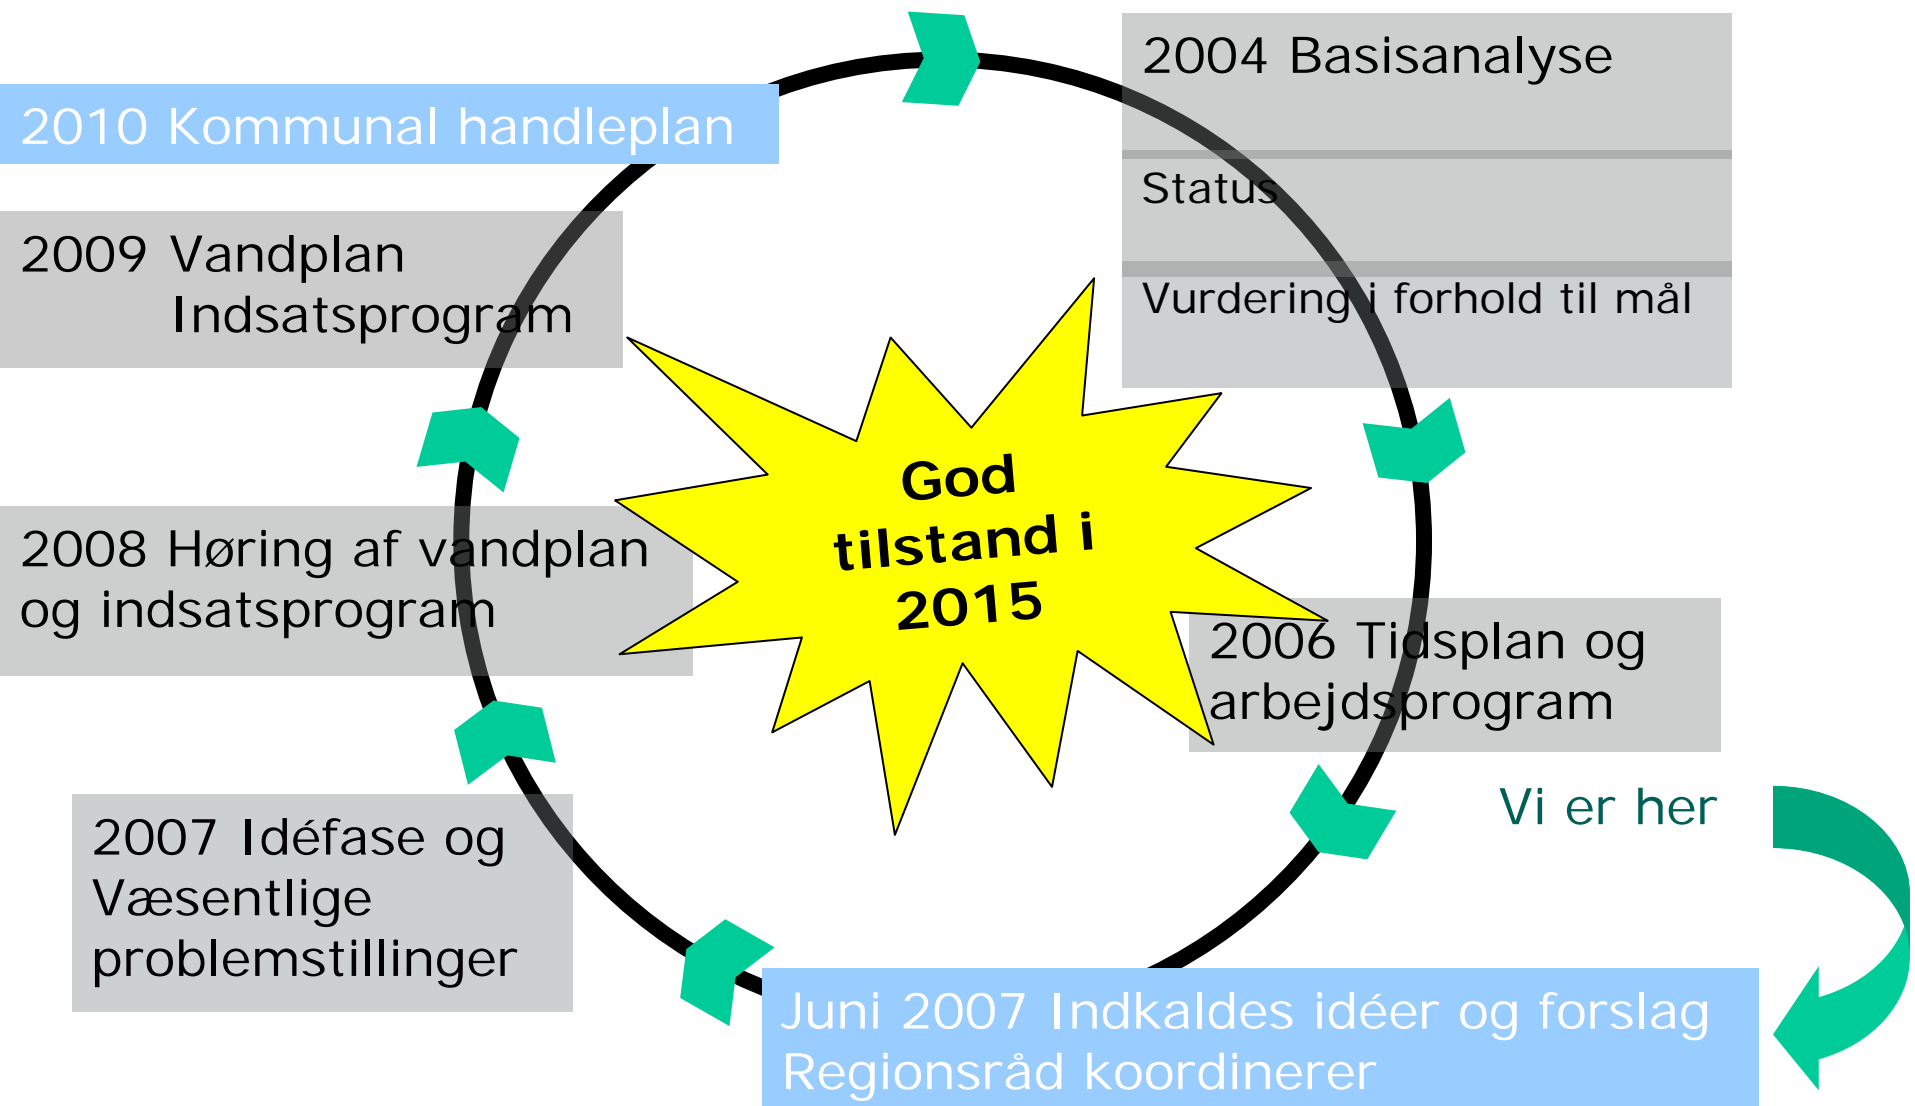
2004 Basisanalyse

Status

Vurdering i forhold til mål

2006 Tidsplan og arbejdsprogram

Vi er her

Juni 2007 Indkaldes idéer og forslag
Regionsråd koordinerer

2007 Idéfase og Væsentlige problemstillinger

2008 Høring af vandplan og indsatsprogram

2009 Vandplan
Indsatsprogram

2010 Kommunal handleplan

God tilstand i 2015